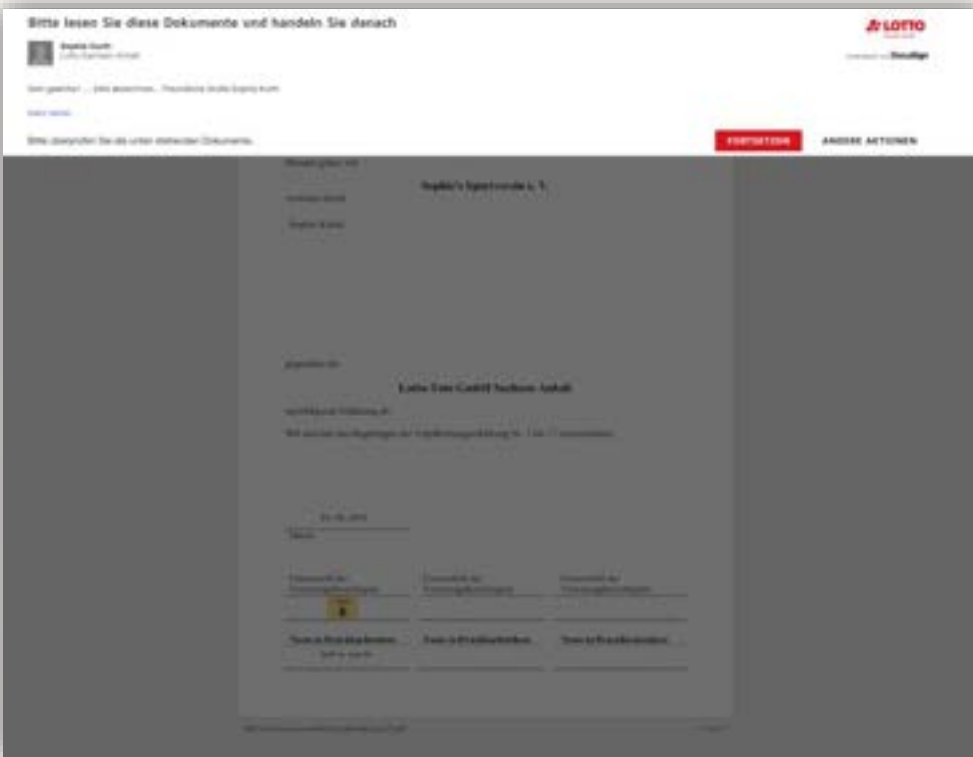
Bitte lesen Sie diese Dokumente und handeln Sie danach

LOTTO

Sophia Kurth
Lotto Sachsen-Anhalt

Powered by DocuSign

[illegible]

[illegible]

Bitte überprüfen Sie die unten stehenden Dokumente.

FORTSETZEN

ANDERE AKTIONEN

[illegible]

Sophie's Sportverein e. V.

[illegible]

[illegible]

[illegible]

Lotto-Toto GmbH Sachsen-Anhalt

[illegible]

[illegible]

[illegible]

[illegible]

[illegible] | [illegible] | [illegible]

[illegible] | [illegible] | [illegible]

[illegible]

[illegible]